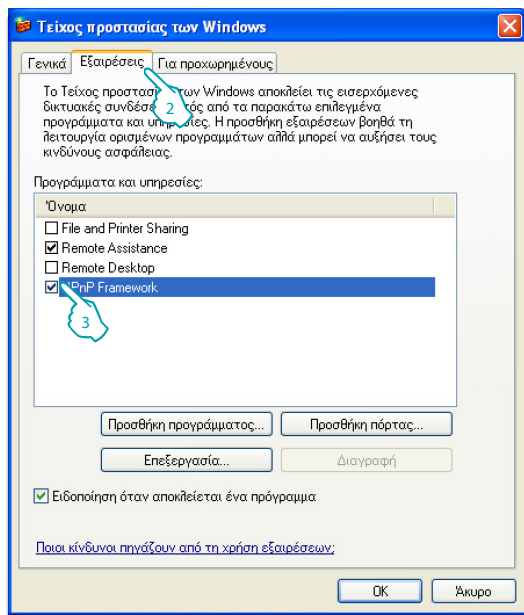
Τείχος προστασίας των Windows

Γενικά | Εξαιρέσεις | Για προχωρημένους

Το Τείχος προστασ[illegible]ων Windows αποκλείει τις εισερχόμενες δικτυακές συνδέσ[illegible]ς από τα παρακάτω επιλεγμένα προγράμματα και υπηρεσίες. Η προσθήκη εξαιρέσεων βοηθά τη λειτουργία ορισμένων προγραμμάτων αλλά μπορεί να αυξήσει τους κινδύνους ασφάλειας.

2

Προγράμματα και υπηρεσίες:

Όνομα

File and Printer Sharing
Remote Assistance
Remote Desktop
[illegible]PnP Framework

3

Προσθήκη προγράμματος...
Προσθήκη πόρτας...
Επεξεργασία...
Διαγραφή

Ειδοποίηση όταν αποκλείεται ένα πρόγραμμα

Ποιοι κίνδυνοι πηγάζουν από τη χρήση εξαιρέσεων;

OK
Άκυρο